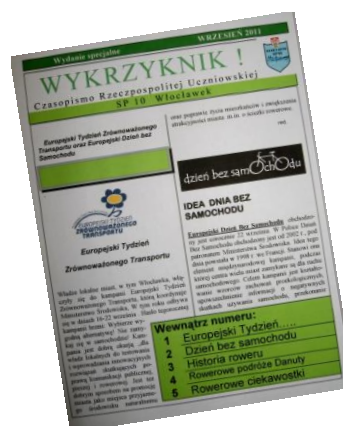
Wydanie specjalne WRZESIEŃ 2011

WYKRZYKNIK !

Czasopismo Rzeczpospolitej Uczniowskiej

SP 10 Włocławek

Europejski Tydzień Zrównoważonego Transportu oraz Europejski Dzień bez Samochodu

Europejski Tydzień Zrównoważonego Transportu

dzień bez samochodu

IDEA DNIA BEZ SAMOCHODU

Europejski Dzień Bez Samochodu obchodzony jest corocznie 22 września. W Polsce Dzień Bez Samochodu obchodzony jest od 2002 r., pod patronatem Ministerstwa Środowiska. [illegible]

Wewnątrz numeru:

1 Europejski Tydzień….

2 Dzień bez samochodu

3 Historia roweru

4 Rowerowe podróże Danuty

5 Rowerowe ciekawostki